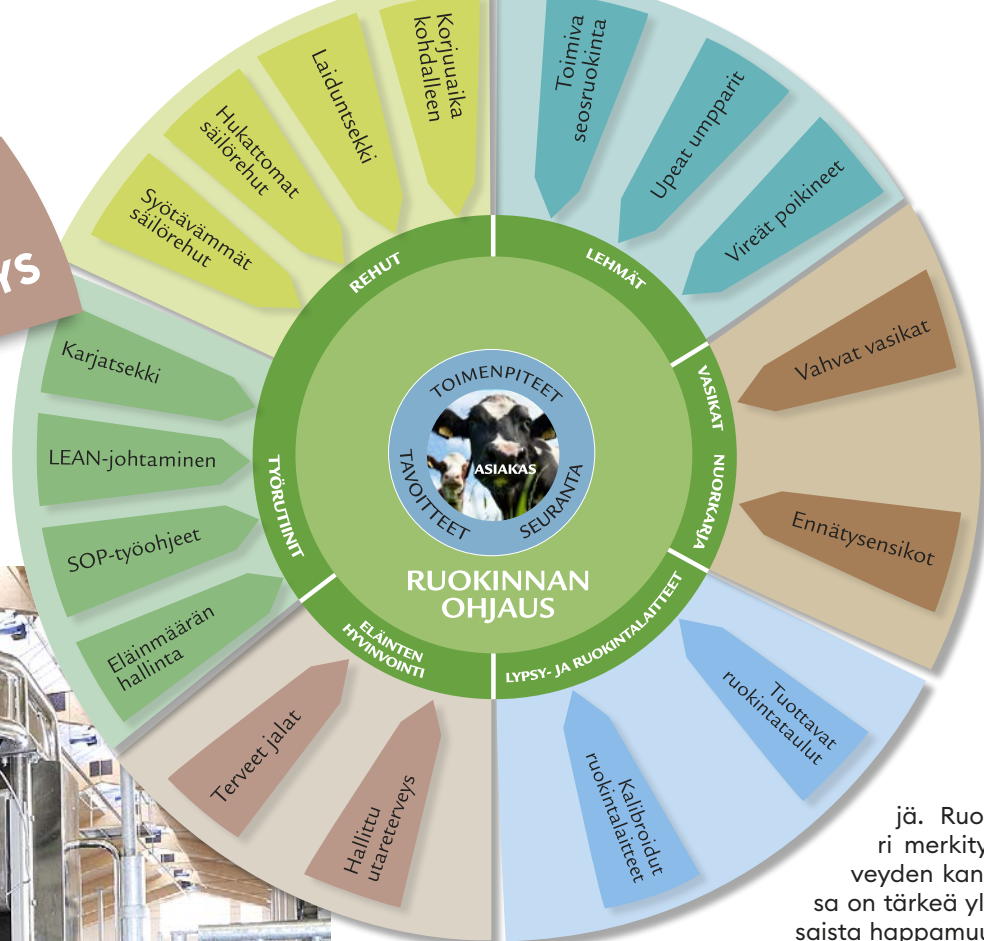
YS

Korjuuaika kohdalleen

Laiduntsekki

Hukattomat säilörehut

Syötävämmät säilörehut

Toimiva seosruokinta

Upeat umpparit

Vireät poikineet

Vahvat vasikat

Ennätyssensikot

Tuottavat ruokintataulut

Kalibroidut ruokintalaitteet

Hallittu utareterveys

Terveet jalat

Eläinmäärän hallinta

SOP-työohjeet

LEAN-johtaminen

Karjatsekki

REHUT

LEHMÄT

VASIKAT

NUORKARJA

LYPSY- JA RUOKINTALAITTEET

ELÄINTEN HYVINVOINTI

TYÖRUTIINIT

TOIMENPITEET

TAVOITTEET

SEURANTA

ASIAKAS

RUOKINNAN OHJAUS

jä. Ruo
ri merkity
veyden kan
sa on tärkeä yl
saista happamuu